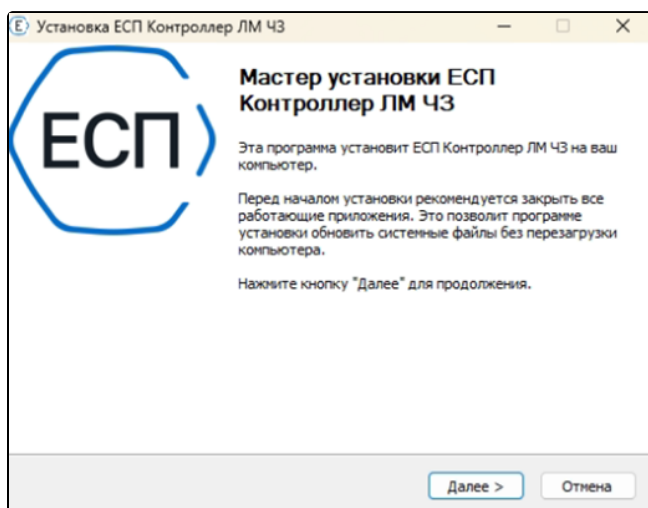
Установка ЕСП Контроллер ЛМ ЧЗ

ЕСП

Мастер установки ЕСП Контроллер ЛМ ЧЗ

Эта программа установит ЕСП Контроллер ЛМ ЧЗ на ваш компьютер.

Перед началом установки рекомендуется закрыть все работающие приложения. Это позволит программе установки обновить системные файлы без перезагрузки компьютера.

Нажмите кнопку "Далее" для продолжения.

Далее >

Отмена